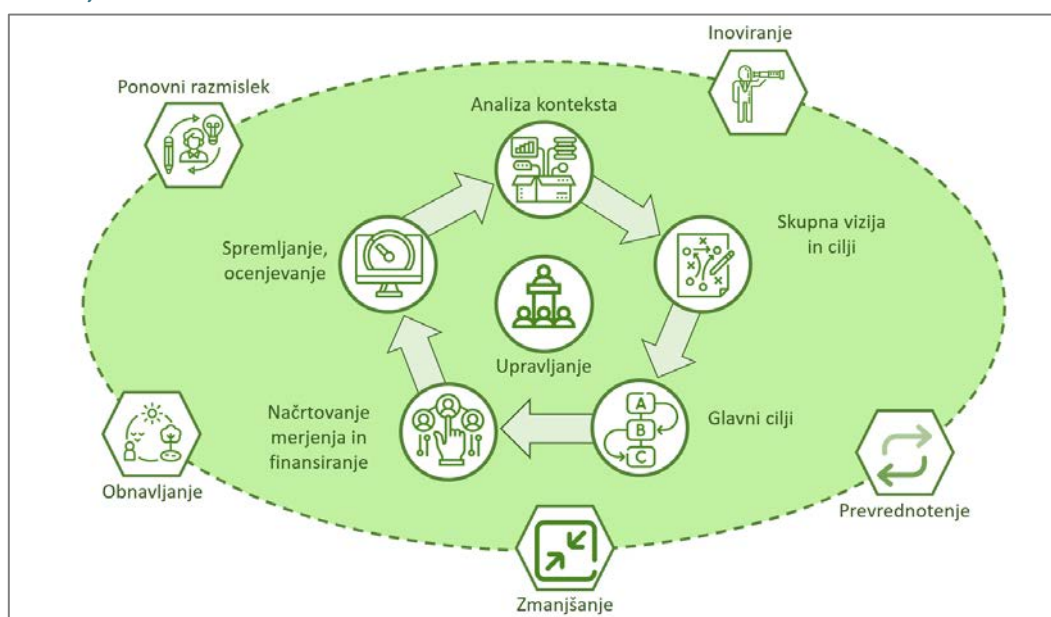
Inoviranje

Ponovni razmislek

Analiza konteksta

Skupna vizija in cilji

Spremljanje, ocenjevanje

Upravljanje

Načrtovanje merjenja in finansiranje

A

B

C

Glavni cilji

Obnavljanje

Prevrednotenje

Zmanjšanje